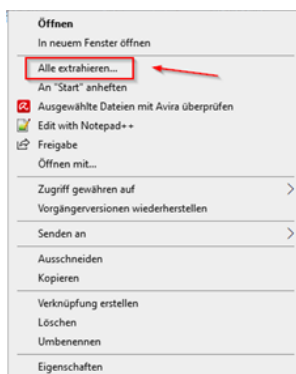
Öffnen
In neuem Fenster öffnen
Alle extrahieren...
An "Start" anheften
Ausgewählte Dateien mit Avira überprüfen
Edit with Notepad++
Freigabe
Öffnen mit...
Zugriff gewähren auf
Vorgängerversionen wiederherstellen
Senden an
Ausschneiden
Kopieren
Verknüpfung erstellen
Löschen
Umbenennen
Eigenschaften